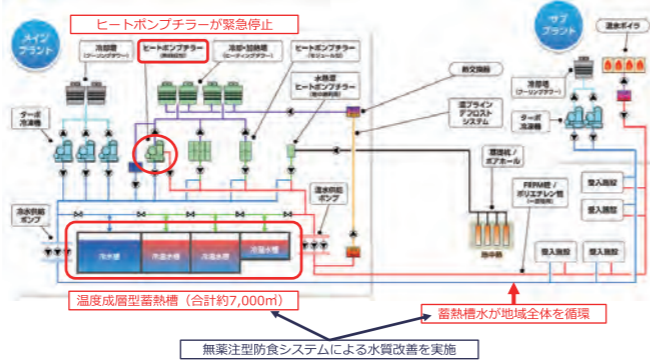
メイン
プラント

ヒートポンプチラーが緊急停止

冷却塔
(クーリングタワー)

ヒートポンプチラー
(熱回収型)

冷却・加熱塔
(ヒーティングタワー)

ヒートポンプチラー
(モジュール型)

水熱源
ヒートポンプチラー

ターボ
冷凍機

温水供給
ポンプ

冷水供給
ポンプ

冷水槽

冷温水槽

冷温水槽

温水槽

温度成層型蓄熱槽（合計約7,000㎥）

無薬注型防食システムによる水質改善を実施

サブ
プラント

温水ボイラ

冷却塔
(クーリングタワー)

ターボ
冷凍機

熱交換器

温ブライン
デフロスト
システム

還流部/
ポアホール

還流部

FRP&鋼/
ポリエチレン管
(一部保有)

受入施設

受入施設

受入施設

受入施設

受入施設

蓄熱槽水が地域全体を循環